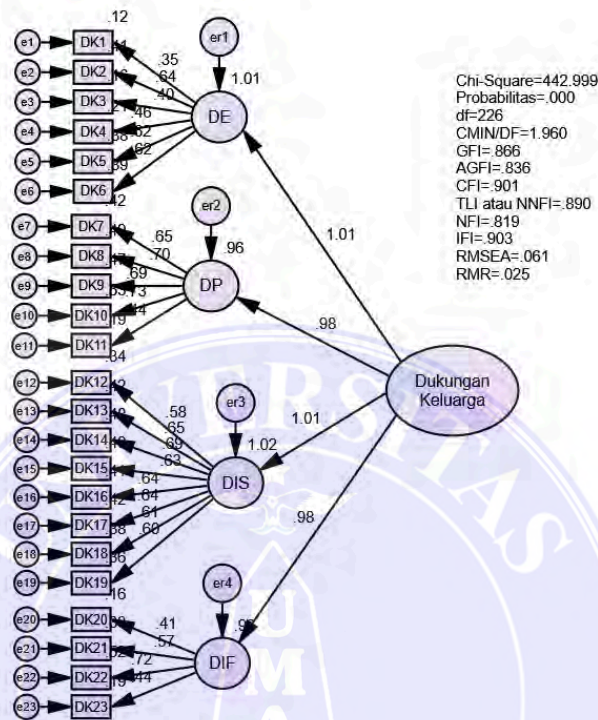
e1 DK1 .12
e2 DK2
e3 DK3
e4 DK4
e5 DK5
e6 DK6 .42
.35
.64
.40
.46
.62
.62
er1
1.01
DE

e7 DK7
e8 DK8
e9 DK9
e10 DK10
e11 DK11 .84
.65
.70
.69
.73
.44
er2
.96
DP

e12 DK12
e13 DK13
e14 DK14
e15 DK15
e16 DK16
e17 DK17
e18 DK18
e19 DK19 .16
.58
.65
.69
.63
.64
.64
.61
.60
er3
1.02
DIS

e20 DK20
e21 DK21
e22 DK22
e23 DK23
.41
.57
.72
.44
er4
.9
DIF

1.01
.98
1.01
.98
Dukungan Keluarga

Chi-Square=442.999
Probabilitas=.000
df=226
CMIN/DF=1.960
GFI=.866
AGFI=.836
CFI=.901
TLI atau NNFI=.890
NFI=.819
IFI=.903
RMSEA=.061
RMR=.025